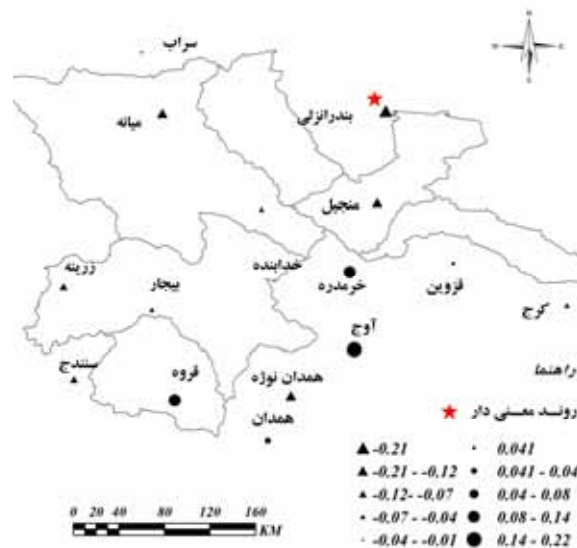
سراب
میانه
بندرانزلی
منجیل
خدابنده
خرمدره
قزوین
کرج
زرینه
بیجار
آوج
سنندج
قروه
همدان نوژه
همدان
راهنما
روند معنی دار
-0.21
-0.21 - -0.12
-0.12- -0.07
-0.07 - -0.04
-0.04 - -0.01
0.041
0.041 - 0.04
0.04 - 0.08
0.08 - 0.14
0.14 - 0.22
0 20 40 80 120 160
KM